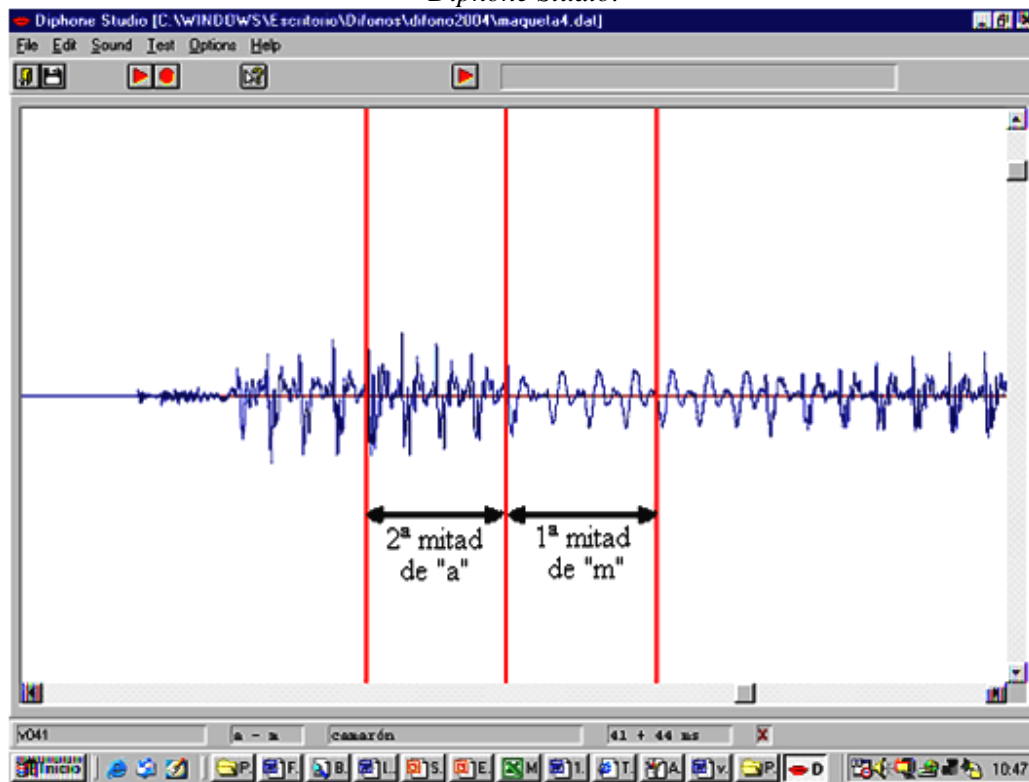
Diphone Studio.

Diphone Studio [C:\WINDOWS\Escritorio\Difonos\difono2004\maqueta4.dat]

File Edit Sound Test Options Help

2ª mitad de "a"

1ª mitad de "m"

v041 a - m camarón 41 + 44 ms

Inicio P F B L S E M 1 T A V P D 10:47